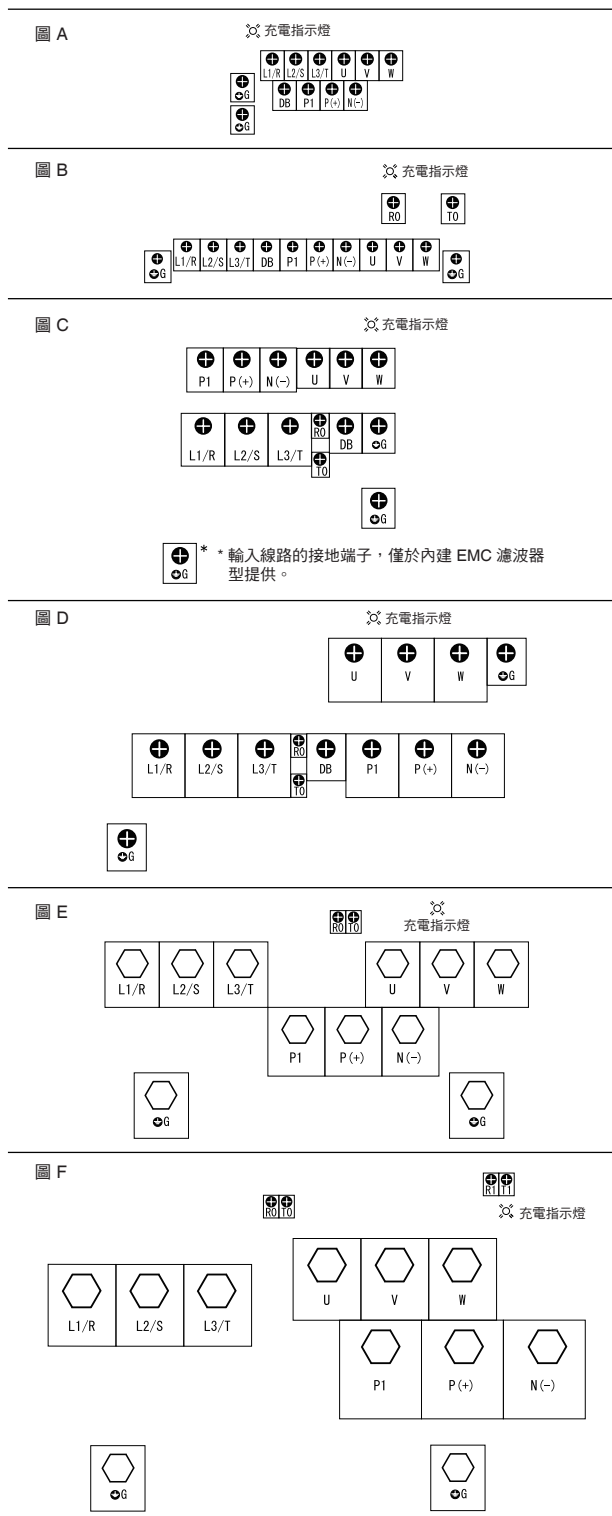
圖 A

充電指示燈

L1/R L2/S L3/T U V W

G DB P1 P(+) N(-)

G

圖 B

充電指示燈

R0 T0

G L1/R L2/S L3/T DB P1 P(+) N(-) U V W G

圖 C

充電指示燈

P1 P(+) N(-) U V W

L1/R L2/S L3/T R0 T0 DB G

G

G * * 輸入線路的接地端子，僅於內建 EMC 濾波器型提供。

圖 D

充電指示燈

U V W G

L1/R L2/S L3/T R0 T0 DB P1 P(+) N(-)

G

圖 E

R0 T0 充電指示燈

L1/R L2/S L3/T U V W

P1 P(+) N(-)

G G

圖 F

R1 T1

R0 T0 充電指示燈

U V W

L1/R L2/S L3/T

P1 P(+) N(-)

G G